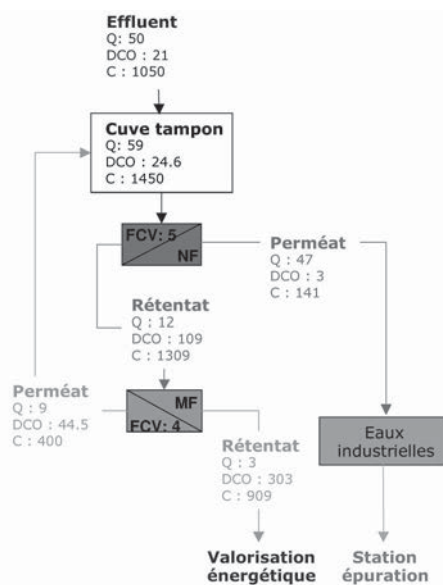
Effluent
Q: 50
DCO : 21
C : 1050

Cuve tampon
Q: 59
DCO : 24.6
C : 1450

FCV: 5
NF

Perméat
Q : 47
DCO : 3
C : 141

Rétentat
Q : 12
DCO : 109
C : 1309

Perméat
Q : 9
DCO : 44.5
C : 400

MF
FCV: 4

Rétentat
Q : 3
DCO : 303
C : 909

Eaux industrielles

Valorisation énergétique

Station épuration